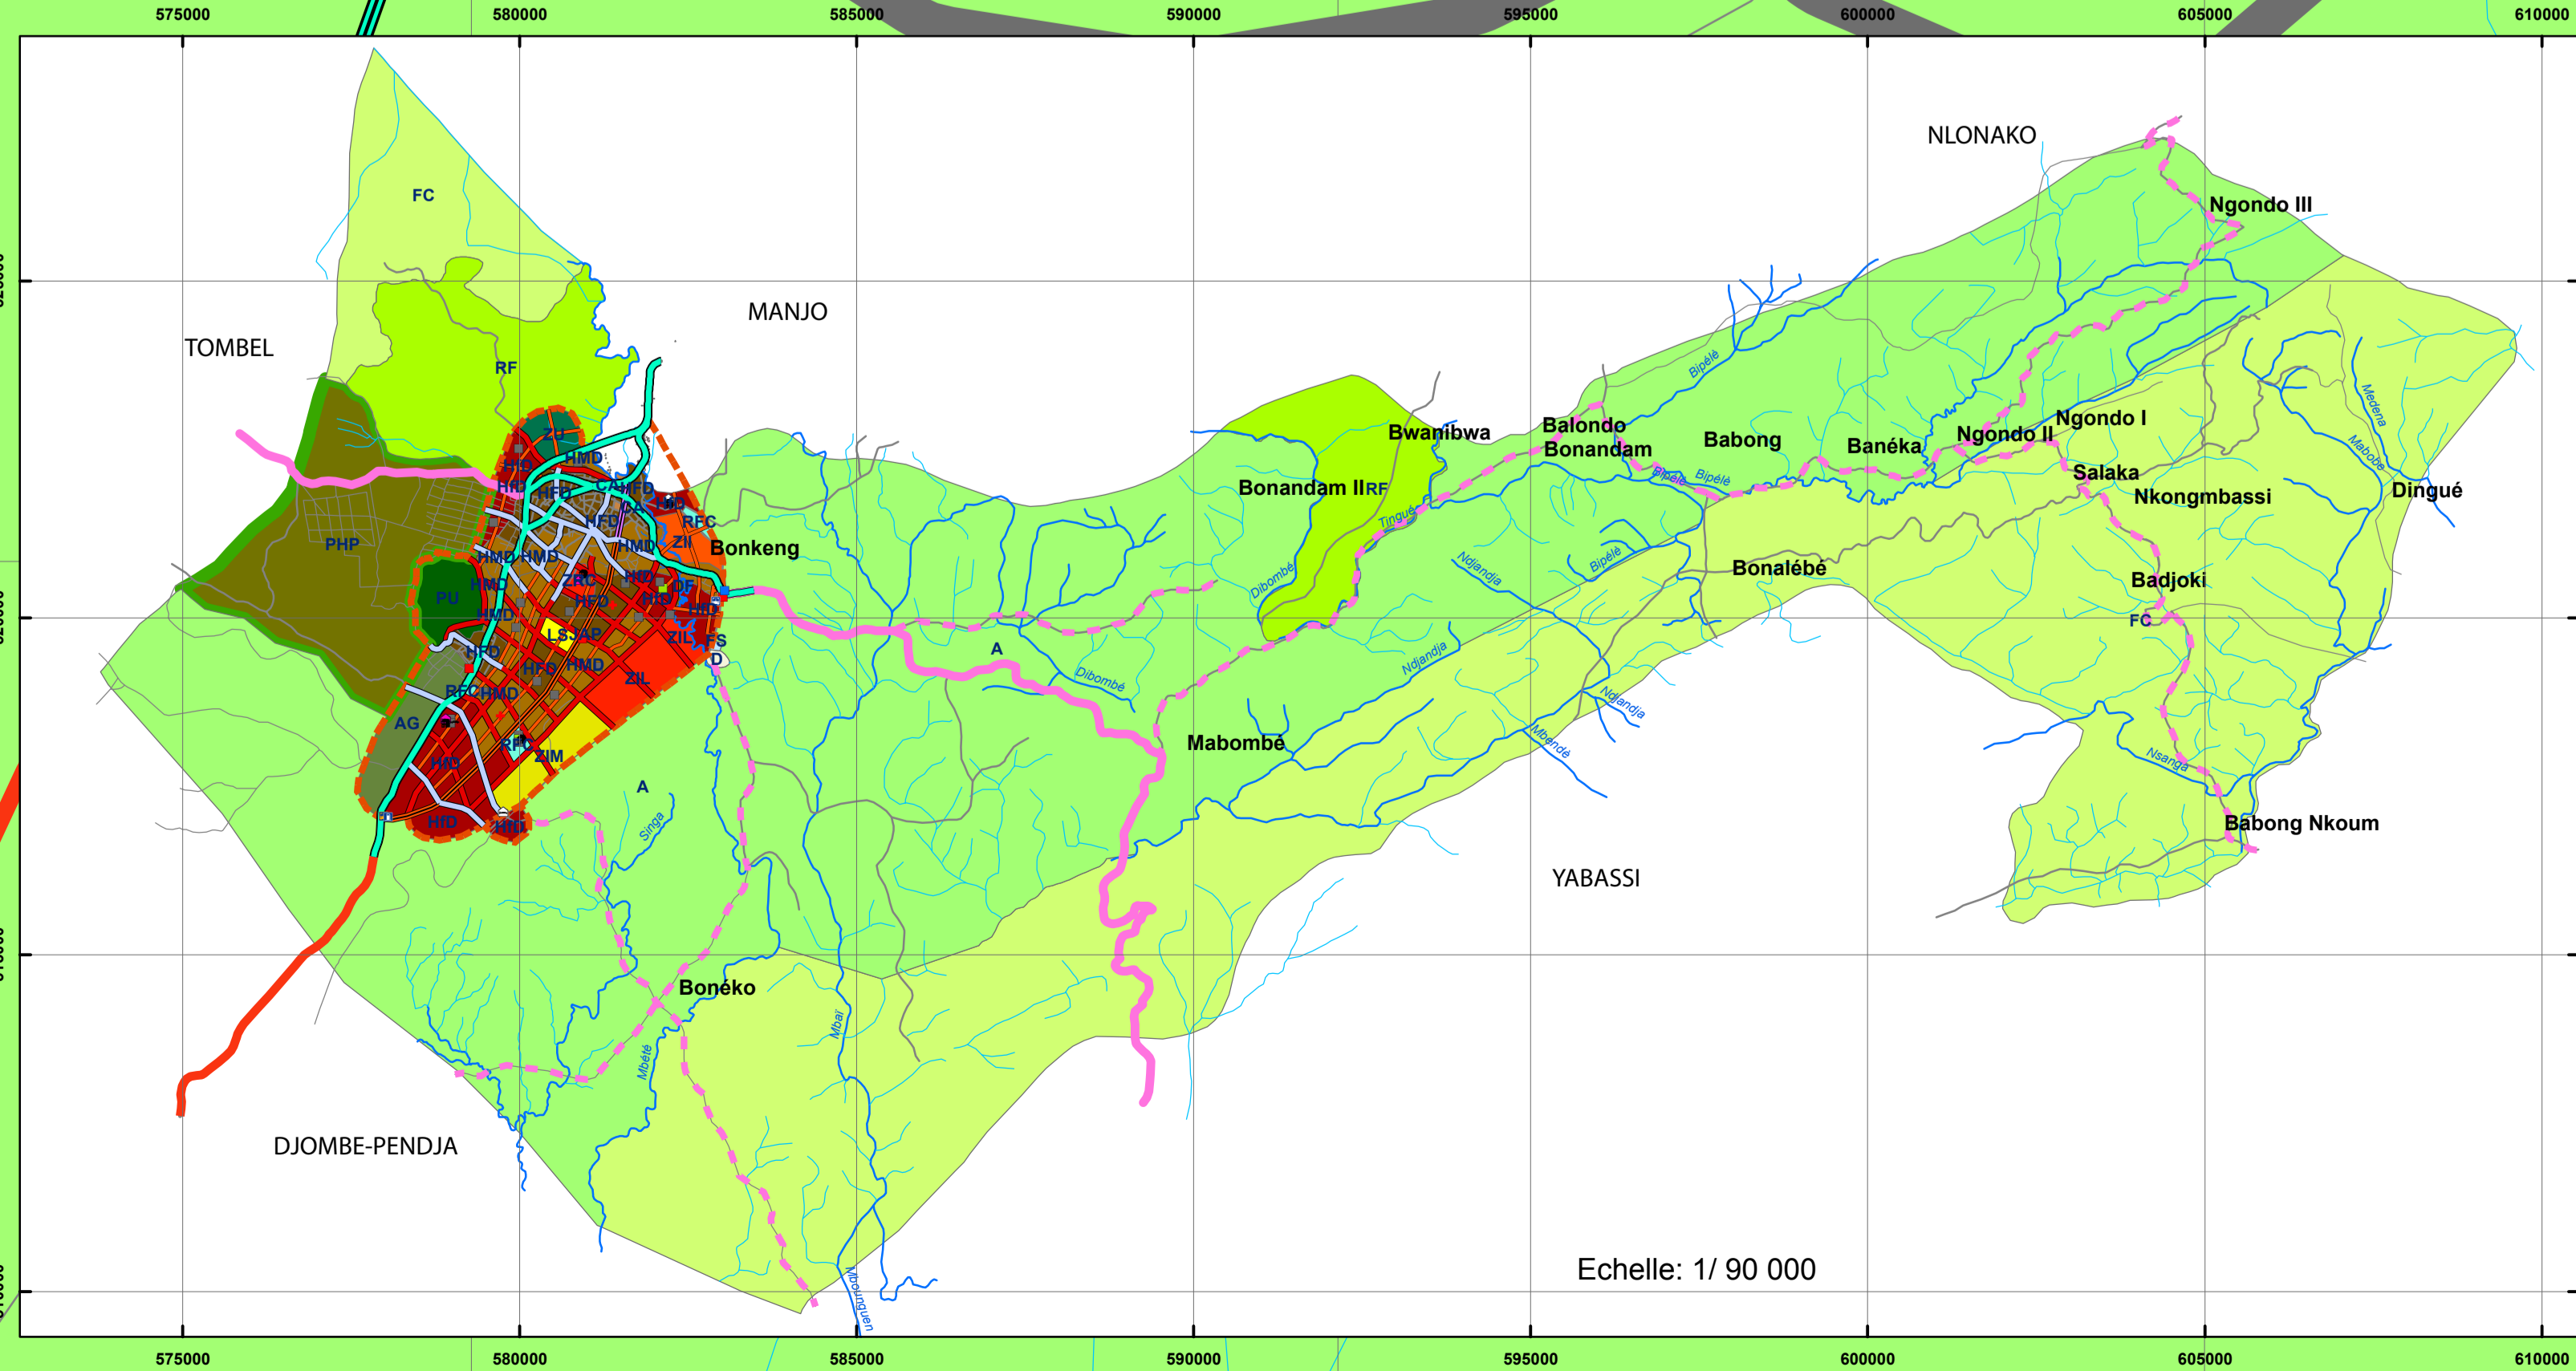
575000 580000 585000 590000 595000 600000 605000 610000

NLONAKO

Ngondo III

FC

MANJO

TOMBEL

RF

Bwanibwa

Balondo
Bonandam

Babong

Banéka

Ngondo II

Ngondo I

Salaka

Nkongmbassi

Dingué

Bonandam II RF

Bonkeng

PHP

PU

ZU
HMD
HFD
CA
RFC
ZIL
ZRC
LS
JAP
ZIM
AG
OF
FS
D

Bonalébé

Badjoki

FC

A

Mabombé

A

YABASSI

Babong Nkoum

Bonéko

DJOMBE-PENDJA

Bipélé
Tingué
Dibombé
Ndjandja
Mbendé
Nsanga
Medena
Mabobe
Singa
Mbété
Mbaï
Mbounguen

Echelle: 1/ 90 000

575000 580000 585000 590000 595000 600000 605000 610000